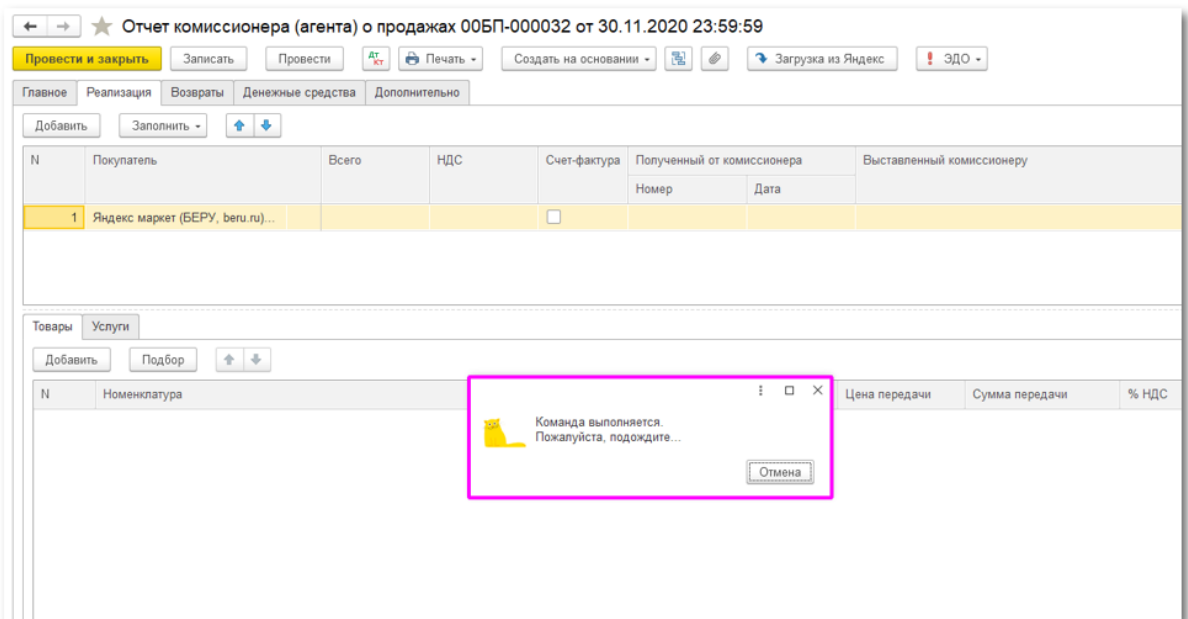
Отчет комиссионера (агента) о продажах 00БП-000032 от 30.11.2020 23:59:59

Провести и закрыть | Записать | Провести | Печать | Создать на основании | Загрузка из Яндекс | ЭДО

Главное | Реализация | Возвраты | Денежные средства | Дополнительно

Добавить | Заполнить

| N | Покупатель | Всего | НДС | Счет-фактура | Полученный от комиссионера Номер | Полученный от комиссионера Дата | Выставленный комиссионеру |
|---|---|---|---|---|---|---|---|
| 1 | Яндекс маркет (БЕРУ, beru.ru)... | | | | | | |

Товары | Услуги

Добавить | Подбор

| N | Номенклатура | Цена передачи | Сумма передачи | % НДС |
|---|---|---|---|---|

Команда выполняется.
Пожалуйста, подождите...

Отмена